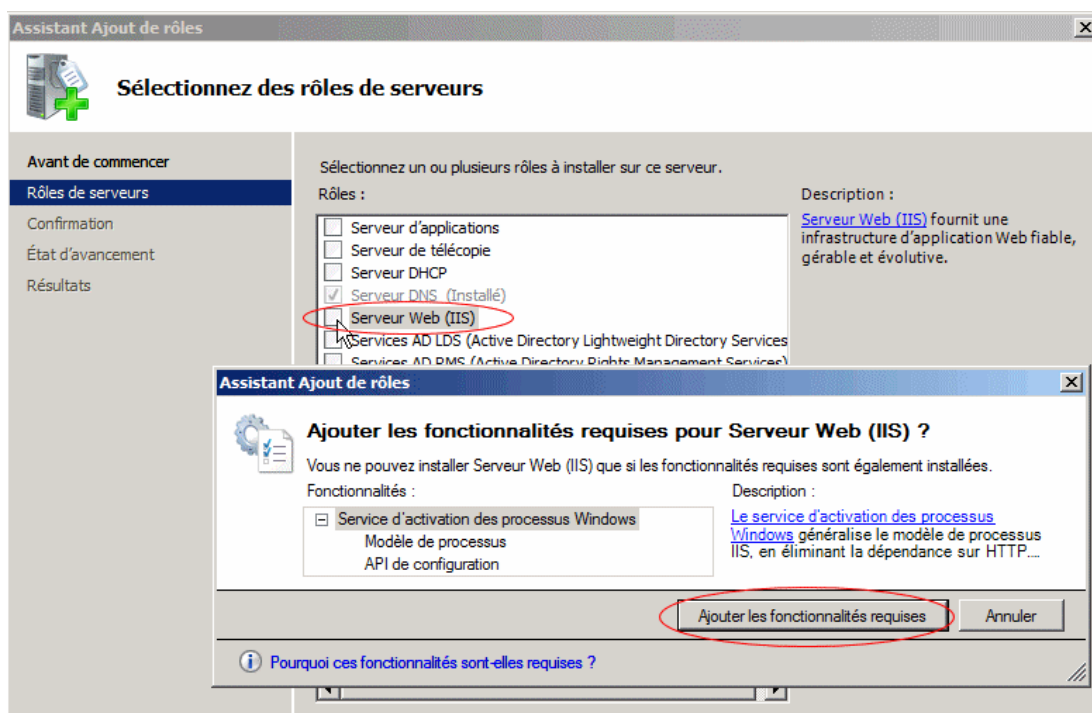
Assistant Ajout de rôles

Sélectionnez des rôles de serveurs

Avant de commencer
Rôles de serveurs
Confirmation
État d'avancement
Résultats

Sélectionnez un ou plusieurs rôles à installer sur ce serveur.
Rôles :

Serveur d'applications
Serveur de télécopie
Serveur DHCP
Serveur DNS (Installé)
Serveur Web (IIS)
Services AD LDS (Active Directory Lightweight Directory Services
Services AD RMS (Active Directory Rights Management Services)

Description :
Serveur Web (IIS) fournit une infrastructure d'application Web fiable, gérable et évolutive.

Assistant Ajout de rôles

Ajouter les fonctionnalités requises pour Serveur Web (IIS) ?

Vous ne pouvez installer Serveur Web (IIS) que si les fonctionnalités requises sont également installées.

Fonctionnalités :
Service d'activation des processus Windows
Modèle de processus
API de configuration

Description :
Le service d'activation des processus Windows généralise le modèle de processus IIS, en éliminant la dépendance sur HTTP....

Ajouter les fonctionnalités requises
Annuler

Pourquoi ces fonctionnalités sont-elles requises ?